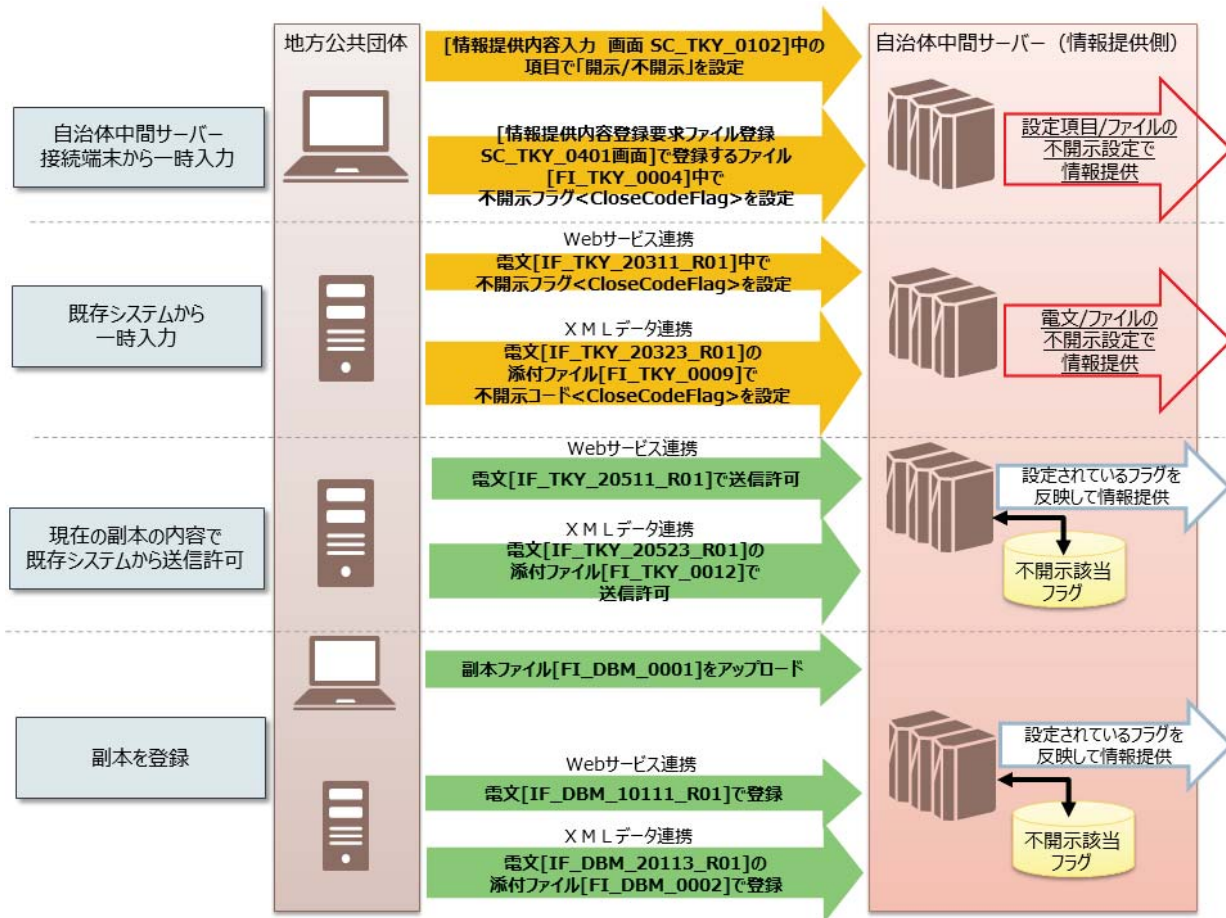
地方公共団体

自治体中間サーバー（情報提供側）

自治体中間サーバー接続端末から一時入力

[情報提供内容入力 画面 SC_TKY_0102]中の項目で「開示/不開示」を設定

[情報提供内容登録要求ファイル登録 SC_TKY_0401画面]で登録するファイル [FI_TKY_0004]中で 不開示フラグ<CloseCodeFlag>を設定

設定項目/ファイルの不開示設定で情報提供

既存システムから一時入力

Webサービス連携
電文[IF_TKY_20311_R01]中で 不開示フラグ<CloseCodeFlag>を設定

XMLデータ連携
電文[IF_TKY_20323_R01]の 添付ファイル[FI_TKY_0009]で 不開示コード<CloseCodeFlag>を設定

電文/ファイルの不開示設定で情報提供

現在の副本の内容で既存システムから送信許可

Webサービス連携
電文[IF_TKY_20511_R01]で送信許可

XMLデータ連携
電文[IF_TKY_20523_R01]の 添付ファイル[FI_TKY_0012]で 送信許可

設定されているフラグを反映して情報提供

不開示該当フラグ

副本を登録

副本ファイル[FI_DBM_0001]をアップロード

Webサービス連携
電文[IF_DBM_10111_R01]で登録

XMLデータ連携
電文[IF_DBM_20113_R01]の 添付ファイル[FI_DBM_0002]で登録

設定されているフラグを反映して情報提供

不開示該当フラグ